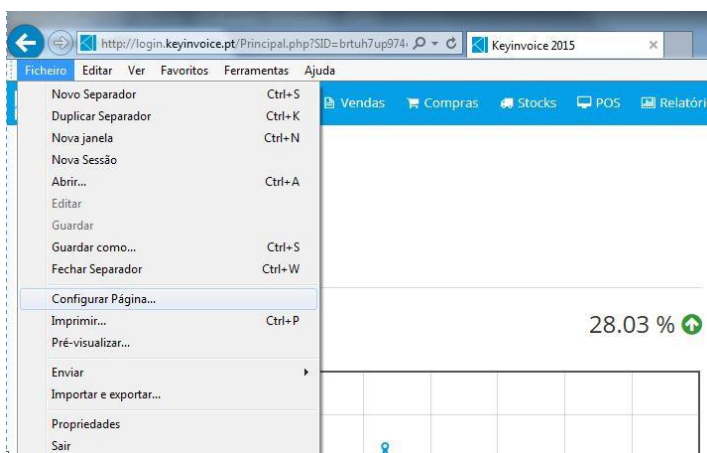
http://login.keyinvoice.pt/Principal.php?SID=brtuh7up974
Keyinvoice 2015

Ficheiro Editar Ver Favoritos Ferramentas Ajuda

Novo Separador Ctrl+S
Duplicar Separador Ctrl+K
Nova janela Ctrl+N
Nova Sessão
Abrir... Ctrl+A
Editar
Guardar
Guardar como... Ctrl+S
Fechar Separador Ctrl+W
Configurar Página...
Imprimir... Ctrl+P
Pré-visualizar...
Enviar
Importar e exportar...
Propriedades
Sair

Vendas Compras Stocks POS Relatóri

28.03 %